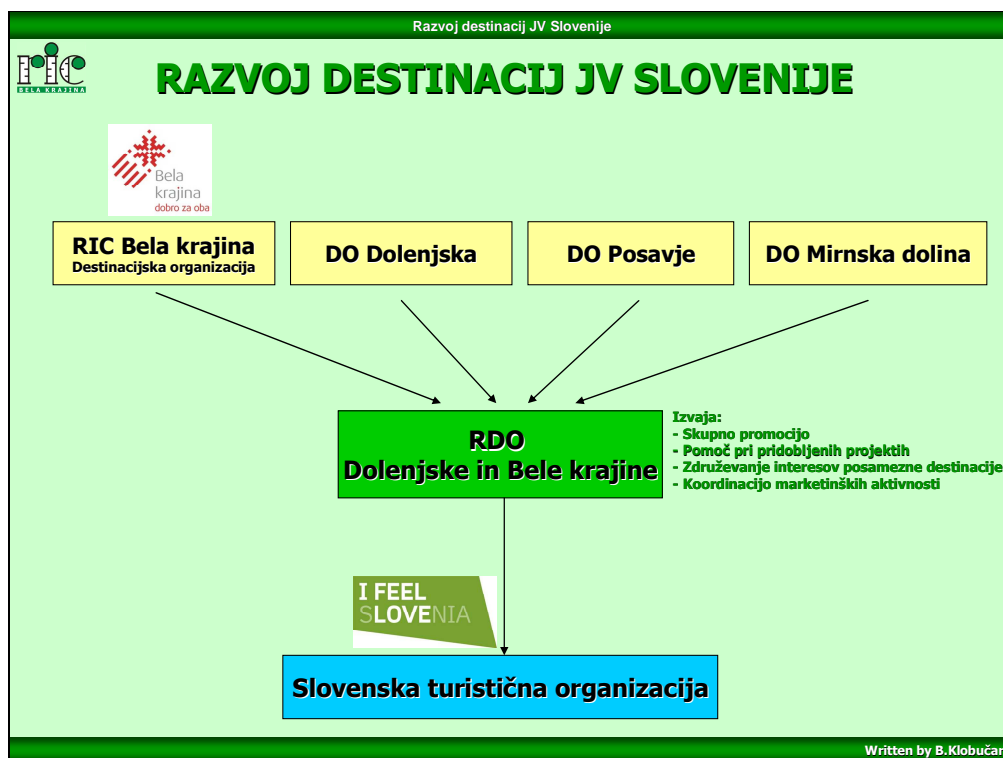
Razvoj destinacij JV Slovenije

ric
BELA KRAJINA

RAZVOJ DESTINACIJ JV SLOVENIJE

Bela krajina
dobro za oba

RIC Bela krajina
Destinacijska organizacija

DO Dolenjska

DO Posavje

DO Mirnska dolina

RDO
Dolenjske in Bele krajine

Izvaja:
- Skupno promocijo
- Pomoč pri pridobljenih projektih
- Združevanje interesov posamezne destinacije
- Koordinacijo marketinških aktivnosti

I FEEL
SLOVENIA

Slovenska turistična organizacija

Written by B.Klobučar